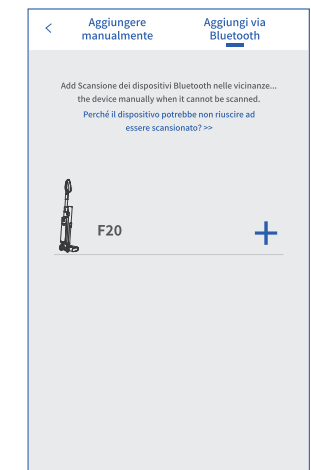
<

Aggiungere manualmente

Aggiungi via Bluetooth

Add Scansione dei dispositivi Bluetooth nelle vicinanze... the device manually when it cannot be scanned.

Perché il dispositivo potrebbe non riuscire ad essere scansionato? >>

F20

+